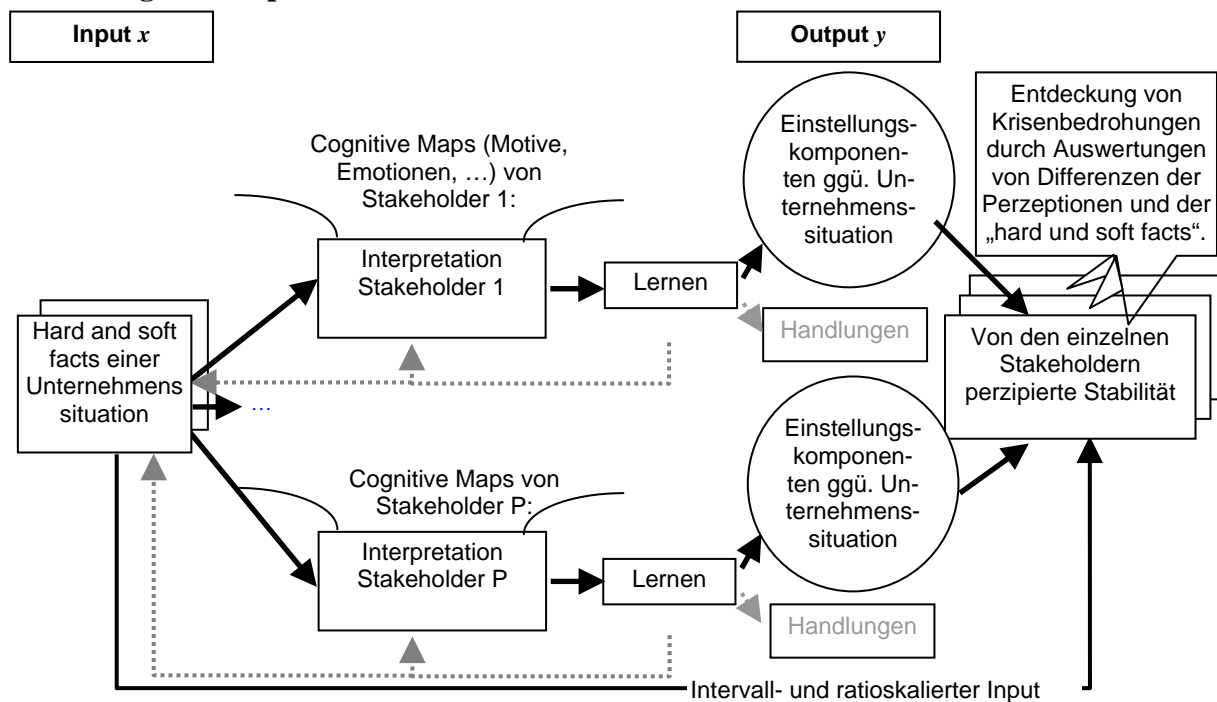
Input $x$

Output $y$

Entdeckung von Krisenbedrohungen durch Auswertungen von Differenzen der Perzeptionen und der „hard und soft facts".

Cognitive Maps (Motive, Emotionen, …) von Stakeholder 1:

Interpretation Stakeholder 1

Lernen

Einstellungskomponenten ggü. Unternehmenssituation

Handlungen

Hard and soft facts einer Unternehmens situation

…

Von den einzelnen Stakeholdern perzipierte Stabilität

Cognitive Maps von Stakeholder P:

Interpretation Stakeholder P

Lernen

Einstellungskomponenten ggü. Unternehmenssituation

Handlungen

Intervall- und ratioskalierter Input